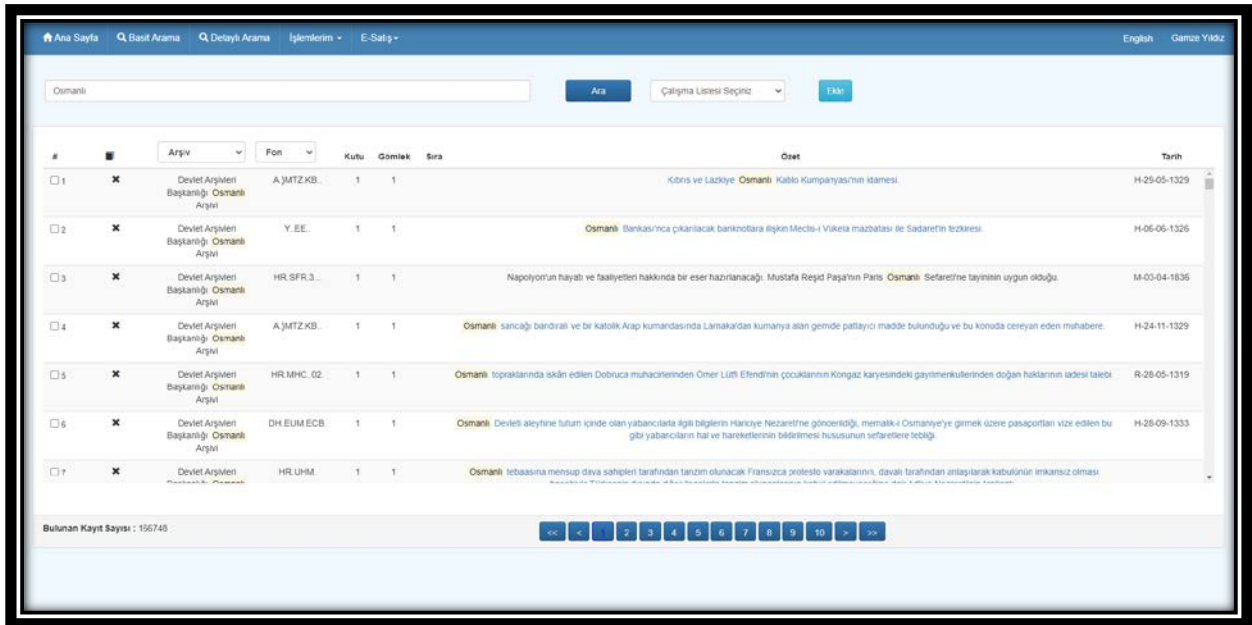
Ana Sayfa Basit Arama Detaylı Arama İşlemlerim E-Satış English Gamze Yıldız

Osmanlı

Ara Çalışma Listesi Seçiniz Ekle

| # | | Arşiv | Fon | Kutu | Gömlek | Sıra | Özet | Tarih |
|---|---|---|---|---|---|---|---|---|
| 1 | ✖ | Devlet Arşivleri Başkanlığı Osmanlı Arşivi | A.}MTZ.KB.. | 1 | 1 | | Kıbrıs ve Lazkiye Osmanlı Kablo Kumpanyası'nın idamesi. | H-29-05-1329 |
| 2 | ✖ | Devlet Arşivleri Başkanlığı Osmanlı Arşivi | Y..EE.. | 1 | 1 | | Osmanlı Bankası'nca çıkarılacak banknotlara ilişkin Meclis-i Vükela mazbatası ile Sadaret'in tezkiresi. | H-06-06-1326 |
| 3 | ✖ | Devlet Arşivleri Başkanlığı Osmanlı Arşivi | HR.SFR.3.. | 1 | 1 | | Napolyon'un hayatı ve faaliyetleri hakkında bir eser hazırlanacağı. Mustafa Reşid Paşa'nın Paris Osmanlı Sefareti'ne tayininin uygun olduğu. | M-03-04-1836 |
| 4 | ✖ | Devlet Arşivleri Başkanlığı Osmanlı Arşivi | A.}MTZ.KB.. | 1 | 1 | | Osmanlı sancağı bandıralı ve bir katolik Arap kumandasında Larnaka'dan kumanya alan gemide patlayıcı madde bulunduğu ve bu konuda cereyan eden muhabere. | H-24-11-1329 |
| 5 | ✖ | Devlet Arşivleri Başkanlığı Osmanlı Arşivi | HR.MHC..02.. | 1 | 1 | | Osmanlı topraklarında iskân edilen Dobruca muhacirlerinden Ömer Lütfi Efendi'nin çocuklarının Kongaz karyesindeki gayrimenkullerinden doğan haklarının iadesi talebi. | R-28-05-1319 |
| 6 | ✖ | Devlet Arşivleri Başkanlığı Osmanlı Arşivi | DH.EUM.ECB.. | 1 | 1 | | Osmanlı Devleti aleyhine tutum içinde olan yabancılarla ilgili bilgilerin Hariciye Nezareti'ne gönderildiği, memalik-i Osmaniye'ye girmek üzere pasaportları vize edilen bu gibi yabancıların hal ve hareketlerinin bildirilmesi hususunun sefaretlere tebliği. | H-28-09-1333 |
| 7 | ✖ | Devlet Arşivleri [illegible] | HR.UHM.. | 1 | 1 | | Osmanlı tebaasına mensup dava sahipleri tarafından tanzim olunacak Fransızca protesto varakalarının, davalı tarafından anlaşılarak kabulünün imkansız olması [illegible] | |

Bulunan Kayıt Sayısı : 156748

<< < 1 2 3 4 5 6 7 8 9 10 > >>